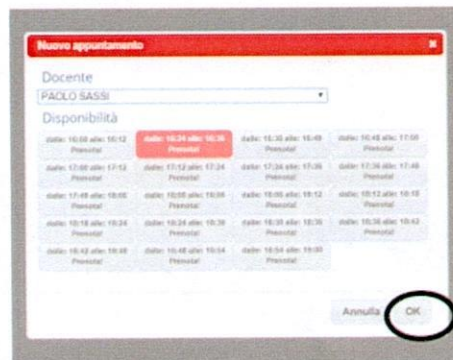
Nuovo appuntamento ×

Docente

PAOLO SASSI

Disponibilità

| | | | |
|---|---|---|---|
| dalle: 16:00 alle: 16:12 Prenota! | dalle: 16:24 alle: 16:36 Prenota! | dalle: 16:36 alle: 16:48 Prenota! | dalle: 16:48 alle: 17:00 Prenota! |
| dalle: 17:00 alle: 17:12 Prenota! | dalle: 17:12 alle: 17:24 Prenota! | dalle: 17:24 alle: 17:36 Prenota! | dalle: 17:36 alle: 17:48 Prenota! |
| dalle: 17:48 alle: 18:00 Prenota! | dalle: 18:00 alle: 18:06 Prenota! | dalle: 18:06 alle: 18:12 Prenota! | dalle: 18:12 alle: 18:18 Prenota! |
| dalle: 18:18 alle: 18:24 Prenota! | dalle: 18:24 alle: 18:30 Prenota! | dalle: 18:30 alle: 18:36 Prenota! | dalle: 18:36 alle: 18:42 Prenota! |
| dalle: 18:42 alle: 18:48 Prenota! | dalle: 18:48 alle: 18:54 Prenota! | dalle: 18:54 alle: 19:00 Prenota! | |

Annulla OK